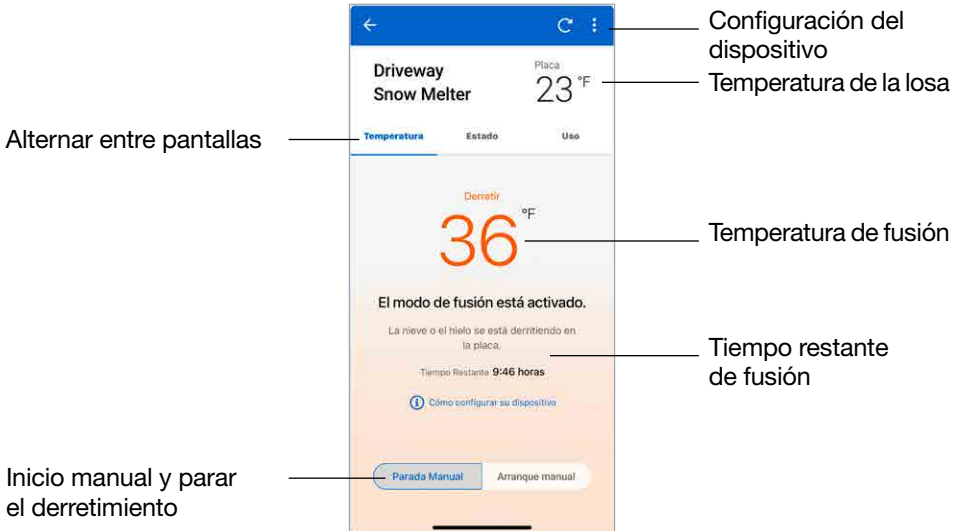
Configuración del dispositivo

Driveway Snow Melter

Placa
23 °F

Temperatura de la losa

Alternar entre pantallas

Temperatura
Estado
Uso

Derretir
36 °F

Temperatura de fusión

El modo de fusión está activado.

La nieve o el hielo se está derritiendo en la placa.

Tiempo restante de fusión

Tiempo Restante 9:46 horas

Cómo configurar su dispositivo

Inicio manual y parar el derretimiento

Parada Manual
Arranque manual